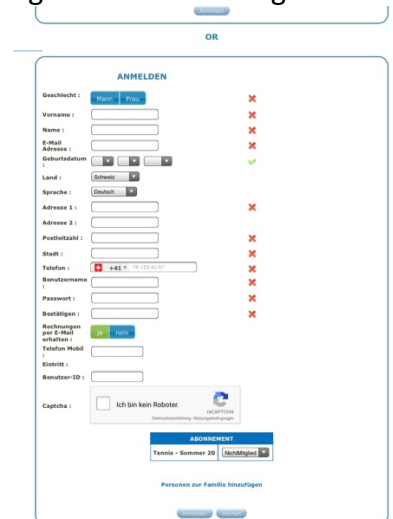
Anmelden

OR

ANMELDEN

Geschlecht : Mann Frau

Vorname :

Name :

E-Mail Adresse :

Geburtsdatum :

Land : Schweiz

Sprache : Deutsch

Adresse 1 :

Adresse 2 :

Postleitzahl :

Stadt :

Telefon : +41 78 123 45 67

Benutzername :

Passwort :

Bestätigen :

Rechnungen per E-Mail erhalten : ja nein

Telefon Mobil :

Eintritt :

Benutzer-ID :

Captcha : Ich bin kein Roboter. reCAPTCHA Datenschutzerklärung - Nutzungsbedingungen

| ABONNEMENT | |
|---|---|
| Tennis - Sommer 20 | NichtMitglied |

Personen zur Familie hinzufügen

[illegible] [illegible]